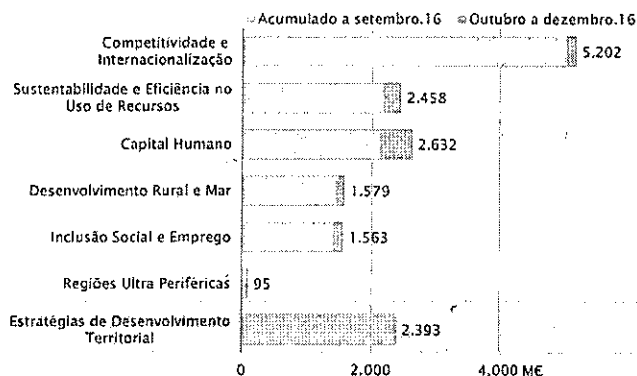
Acumulado a setembro.16 Outubro a dezembro.16

Competitividade e Internacionalização 5.202

Sustentabilidade e Eficiência no Uso de Recursos 2.458

Capital Humano 2.632

Desenvolvimento Rural e Mar 1.579

Inclusão Social e Emprego 1.563

Regiões Ultra Periféricas 95

Estratégias de Desenvolvimento Territorial 2.393

0 2.000 4.000 M€